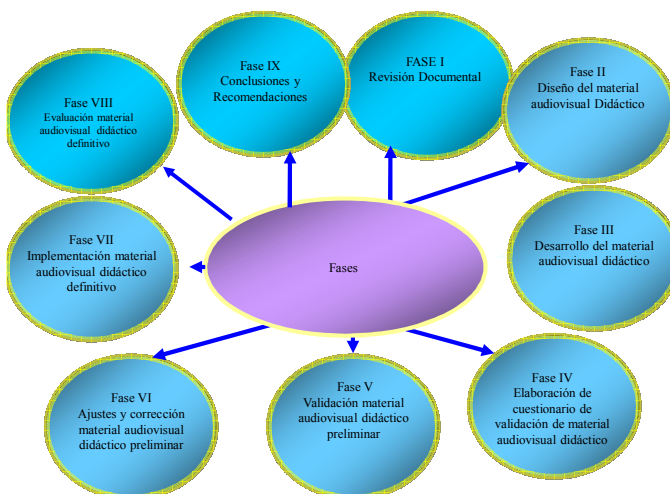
Fase IX
Conclusiones y Recomendaciones

FASE I
Revisión Documental

Fase VIII
Evaluación material audiovisual didáctico definitivo

Fase II
Diseño del material audiovisual Didáctico

Fase VII
Implementación material audiovisual didáctico definitivo

Fases

Fase III
Desarrollo del material audiovisual didáctico

Fase VI
Ajustes y corrección material audiovisual didáctico preliminar

Fase V
Validación material audiovisual didáctico preliminar

Fase IV
Elaboración de cuestionario de validación de material audiovisual didáctico